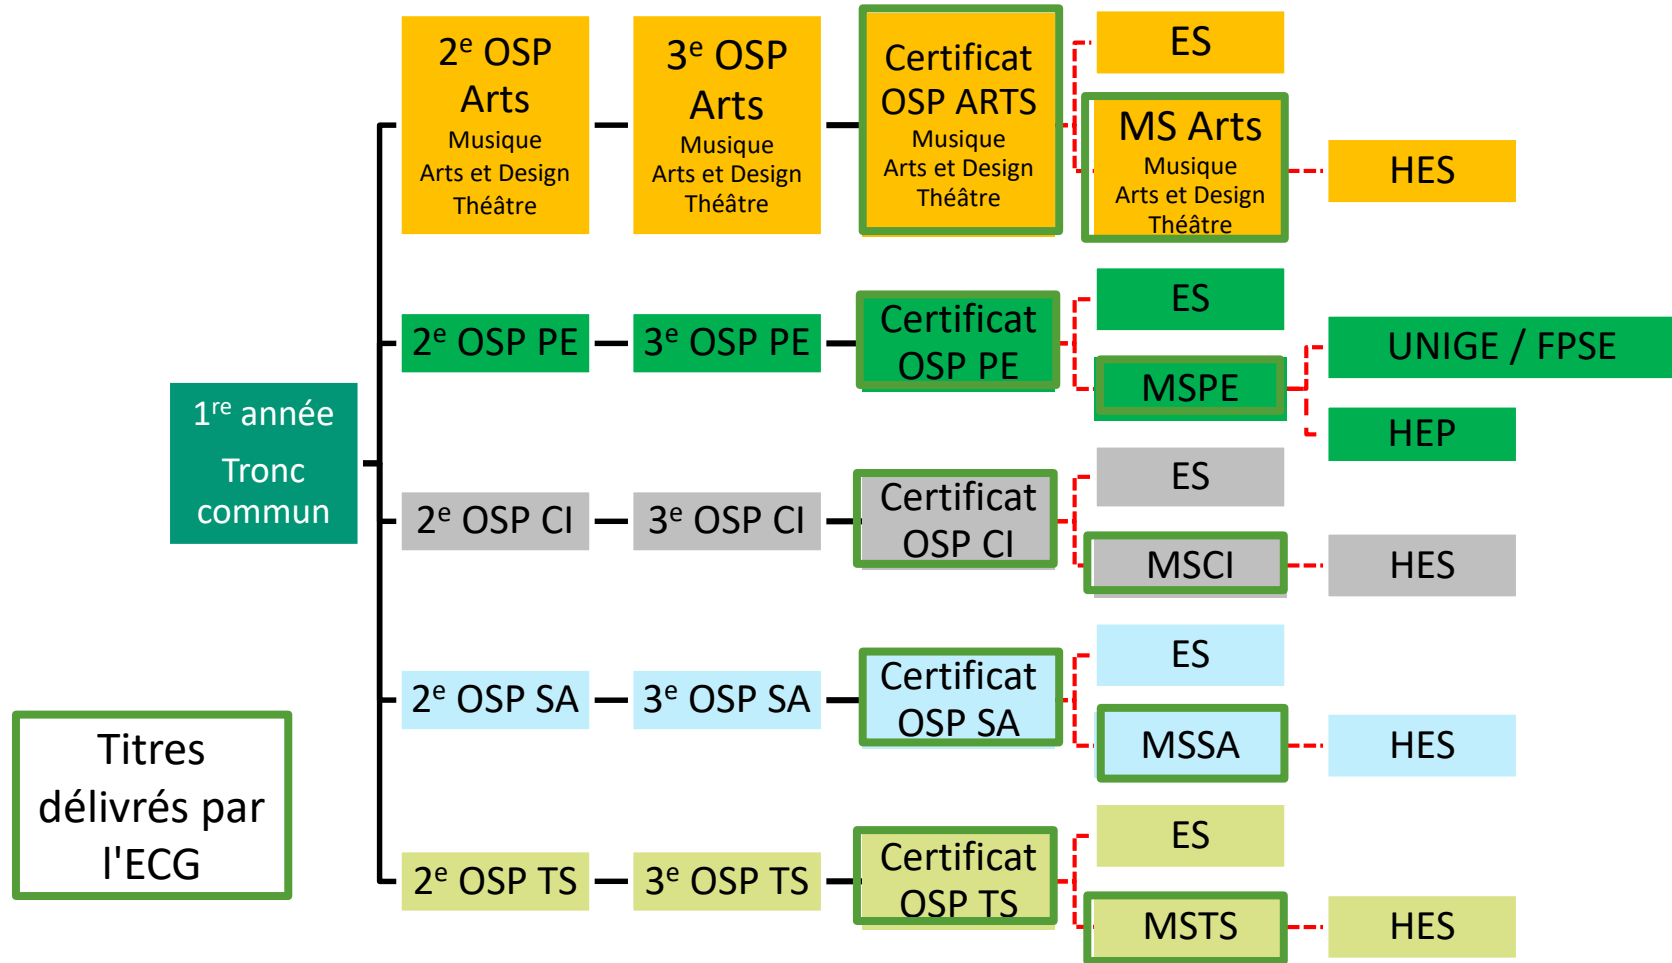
1$^{re}$ année
Tronc commun

2$^{e}$ OSP Arts
Musique
Arts et Design
Théâtre

3$^{e}$ OSP Arts
Musique
Arts et Design
Théâtre

Certificat OSP ARTS
Musique
Arts et Design
Théâtre

ES

MS Arts
Musique
Arts et Design
Théâtre

HES

2$^{e}$ OSP PE

3$^{e}$ OSP PE

Certificat OSP PE

ES

MSPE

UNIGE / FPSE

HEP

2$^{e}$ OSP CI

3$^{e}$ OSP CI

Certificat OSP CI

ES

MSCI

HES

2$^{e}$ OSP SA

3$^{e}$ OSP SA

Certificat OSP SA

ES

MSSA

HES

2$^{e}$ OSP TS

3$^{e}$ OSP TS

Certificat OSP TS

ES

MSTS

HES

Titres délivrés par l'ECG